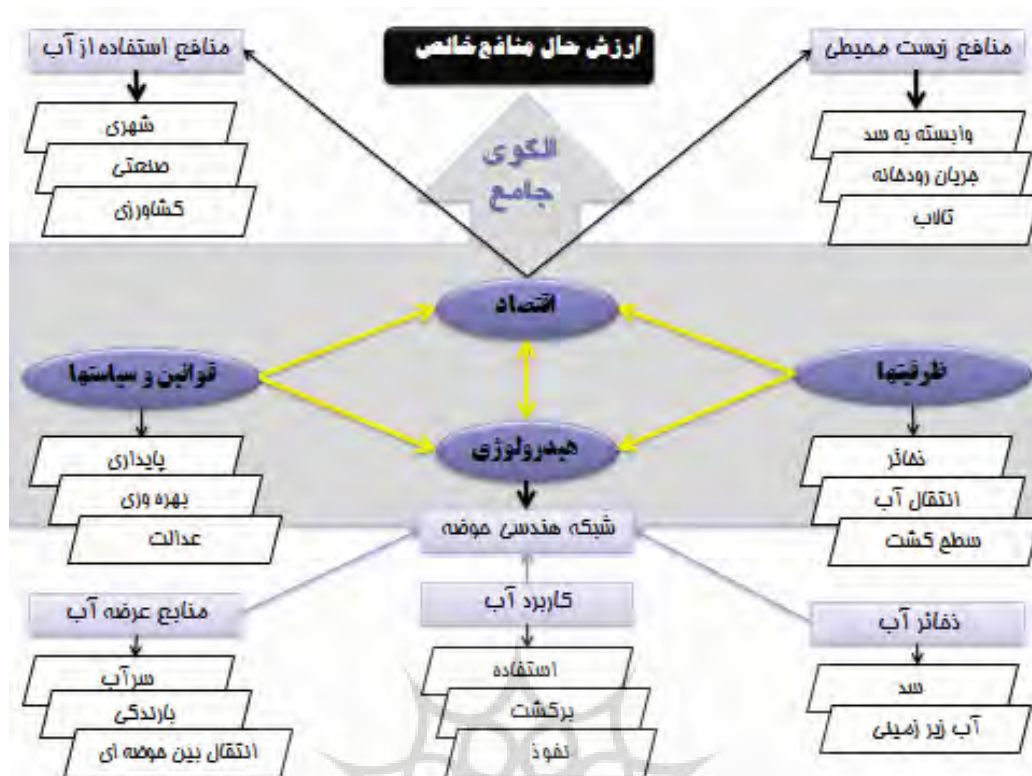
ارزش حال منافع خالص

منافع استفاده از آب
شهری
صنعتی
کشاورزی

منافع زیست محیطی
وابسته به سد
جریان رودخانه
تالاب

الگوی جامع

اقتصاد

قوانین و سیاستها
پایداری
بهره وری
عدالت

ظرفیتها
ذخائر
انتقال آب
سطح کشت

هیدرولوژی

شبکه هندسی حوضه

منابع عرضه آب
سرآب
بارندگی
انتقال بین حوضه ای

کاربرد آب
استفاده
برگشت
نفوذ

ذخائر آب
سد
آب زیر زمینی